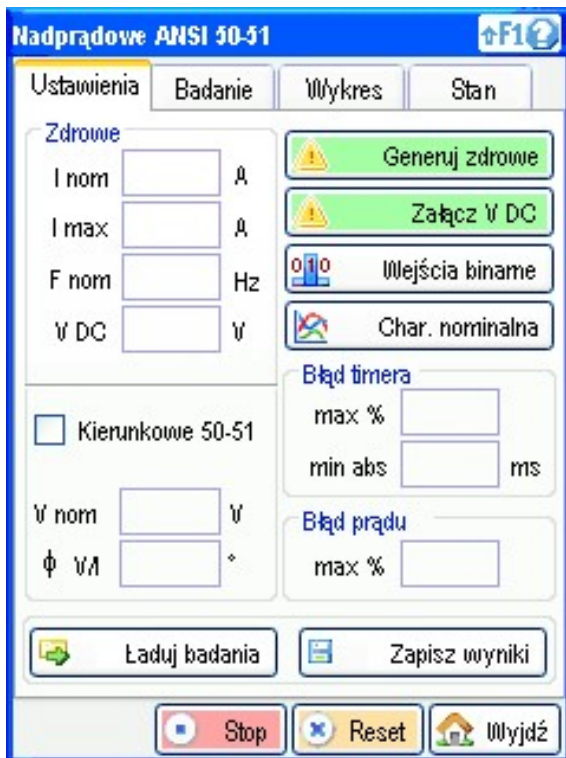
Nadprądowe ANSI 50-51

⇧F1

Ustawienia
Badanie
Wykres
Stan

Zdrowe

I nom A

I max A

F nom Hz

V DC V

Generuj zdrowe

Załącz V DC

Wejścia bінarne

Char. nominalna

Błąd timera

max %

min abs ms

Kierunkowe 50-51

V nom V

ϕ V/I °

Błąd prądu

max %

Ładuj badania

Zapisz wyniki

Stop

Reset

Wyjdź